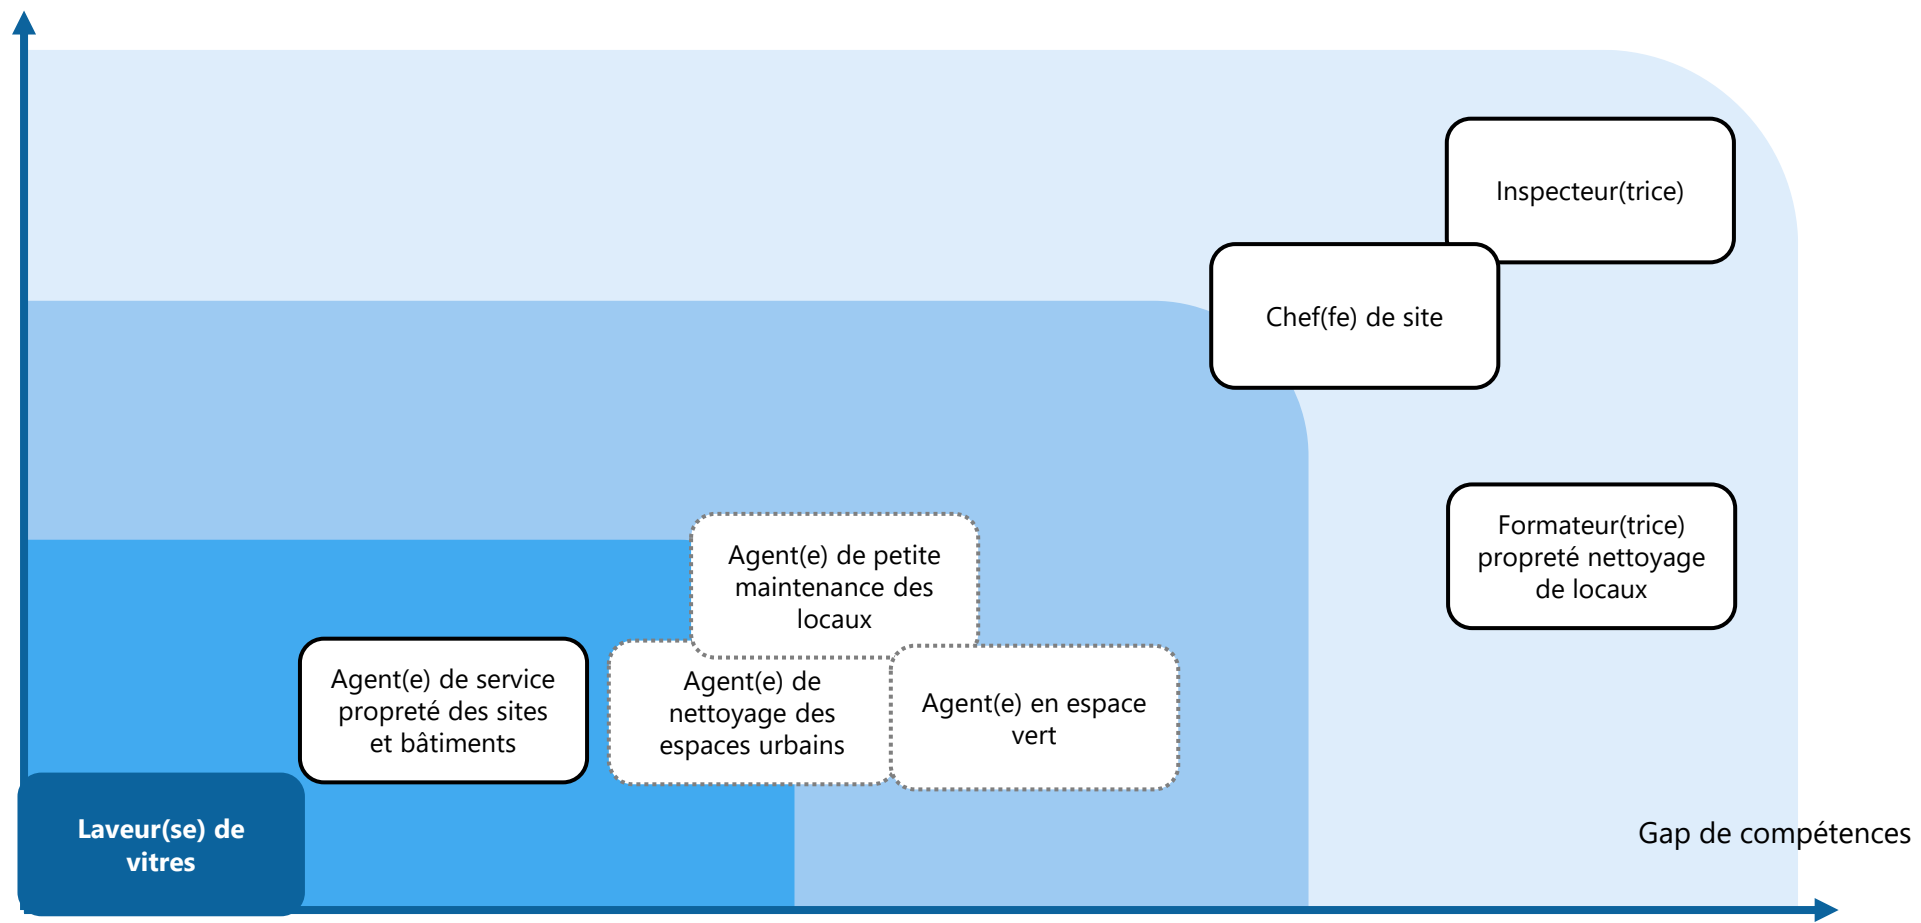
Inspecteur(trice)

Chef(fe) de site

Formateur(trice) propreté nettoyage de locaux

Agent(e) de petite maintenance des locaux

Agent(e) de service propreté des sites et bâtiments

Agent(e) de nettoyage des espaces urbains

Agent(e) en espace vert

Laveur(se) de vitres

Gap de compétences